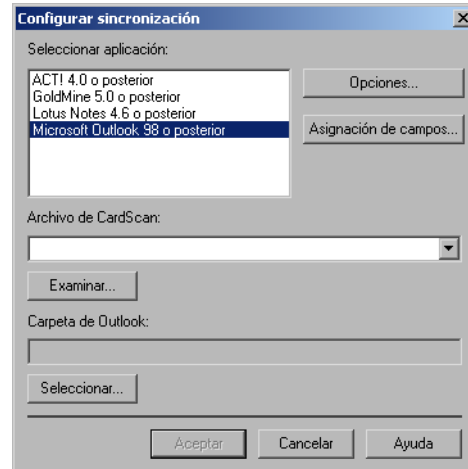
Configurar sincronización

Seleccionar aplicación:

ACT! 4.0 o posterior
GoldMine 5.0 o posterior
Lotus Notes 4.6 o posterior
Microsoft Outlook 98 o posterior

Opciones...

Asignación de campos...

Archivo de CardScan:

Examinar...

Carpeta de Outlook:

Seleccionar...

Aceptar

Cancelar

Ayuda